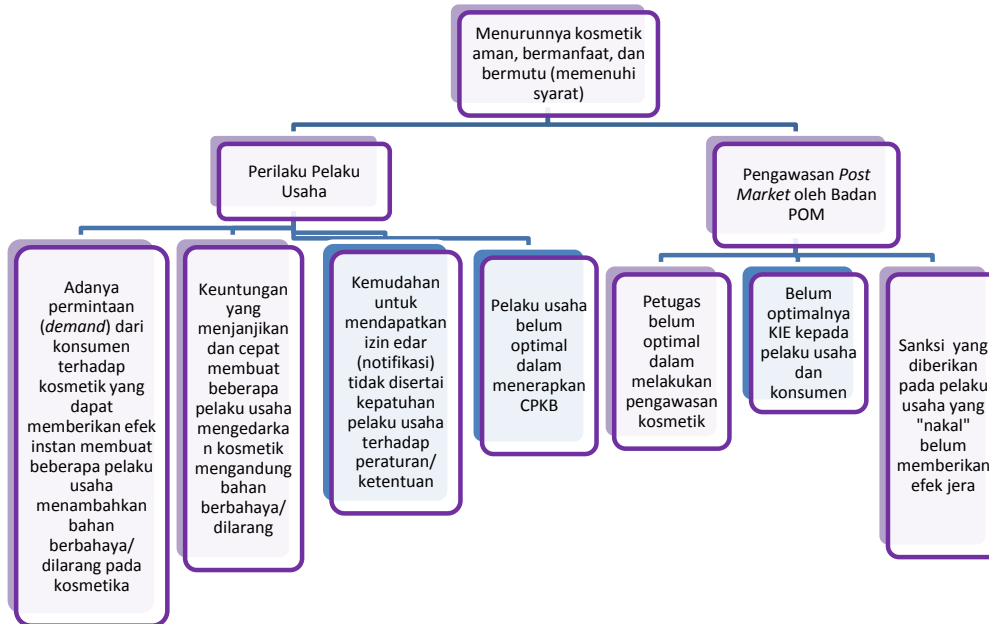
Menurunnya kosmetik aman, bermanfaat, dan bermutu (memenuhi syarat)

Perilaku Pelaku Usaha

Pengawasan *Post Market* oleh Badan POM

Adanya permintaan (*demand*) dari konsumen terhadap kosmetik yang dapat memberikan efek instan membuat beberapa pelaku usaha menambahkan bahan berbahaya/ dilarang pada kosmetika

Keuntungan yang menjanjikan dan cepat membuat beberapa pelaku usaha mengedarkan kosmetik mengandung bahan berbahaya/ dilarang

Kemudahan untuk mendapatkan izin edar (notifikasi) tidak disertai kepatuhan pelaku usaha terhadap peraturan/ ketentuan

Pelaku usaha belum optimal dalam menerapkan CPKB

Petugas belum optimal dalam melakukan pengawasan kosmetik

Belum optimalnya KIE kepada pelaku usaha dan konsumen

Sanksi yang diberikan pada pelaku usaha yang "nakal" belum memberikan efek jera